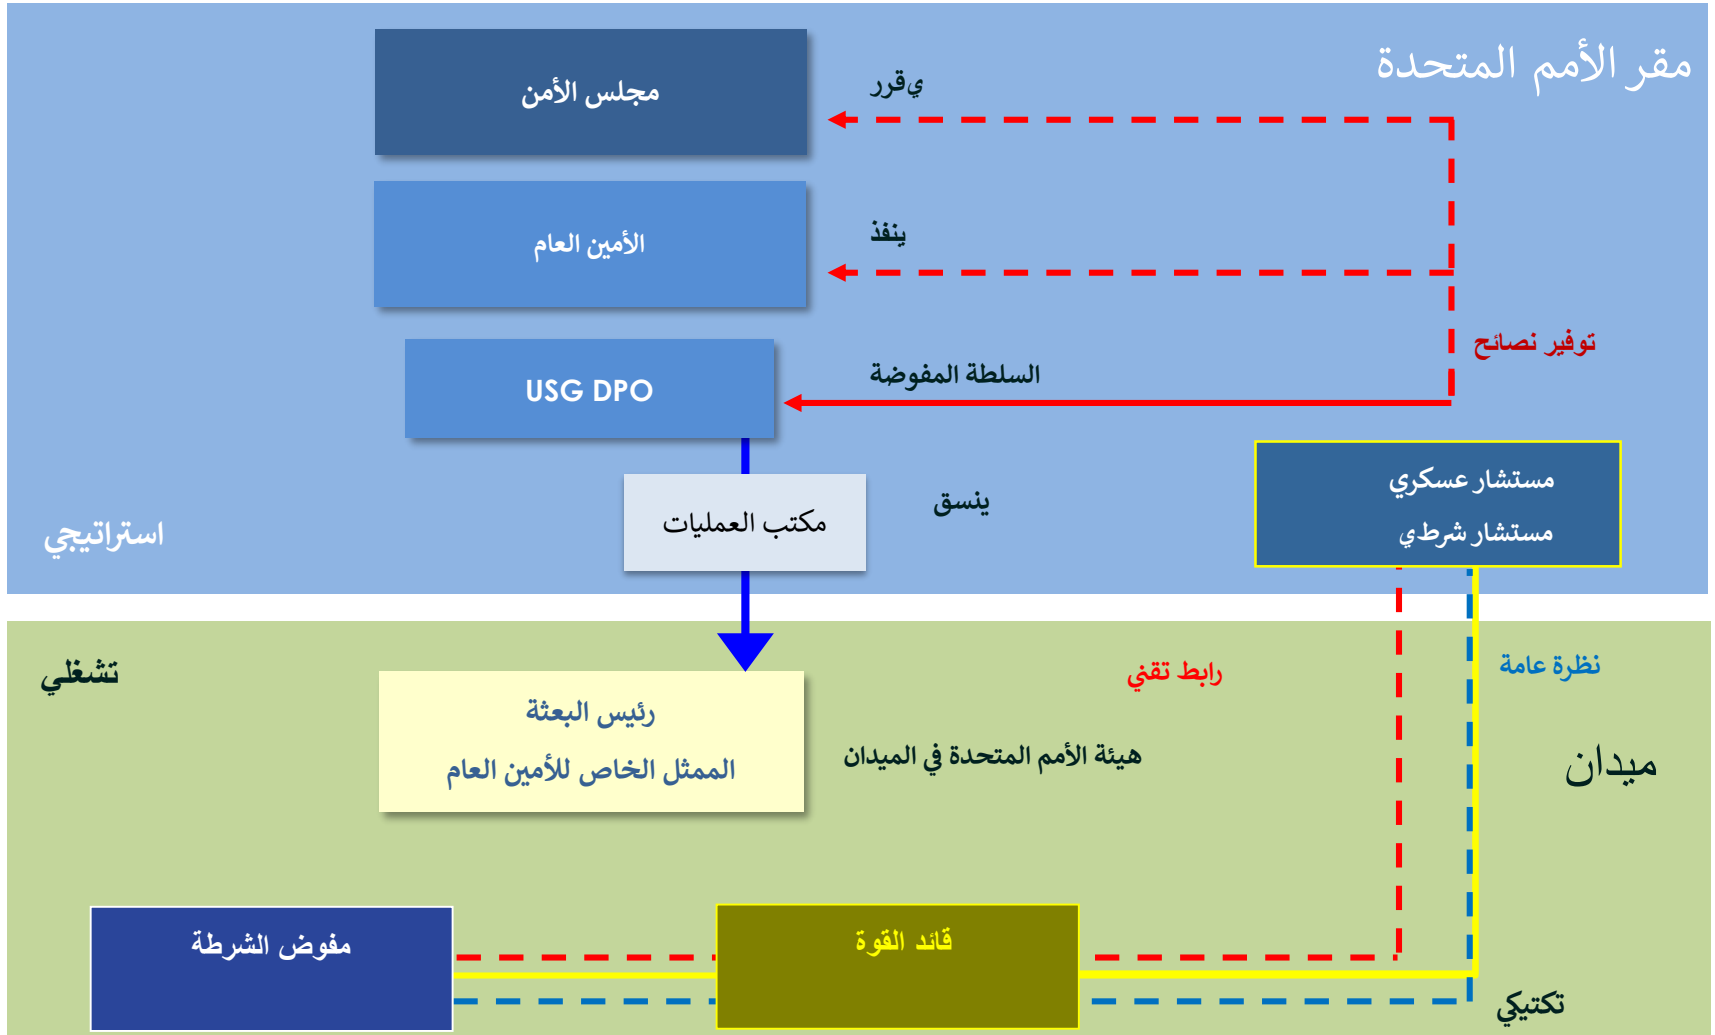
مقر الأمم المتحدة

مجلس الأمن

يقرر

الأمين العام

ينفذ

توفير نصائح

USG DPO

السلطة المفوضة

مكتب العمليات

ينسق

مستشار عسكري
مستشار شرطي

استراتيجي

تشغلي

رابط تقني

نظرة عامة

رئيس البعثة
الممثل الخاص للأمين العام

هيئة الأمم المتحدة في الميدان

ميدان

مفوض الشرطة

قائد القوة

تكتيكي